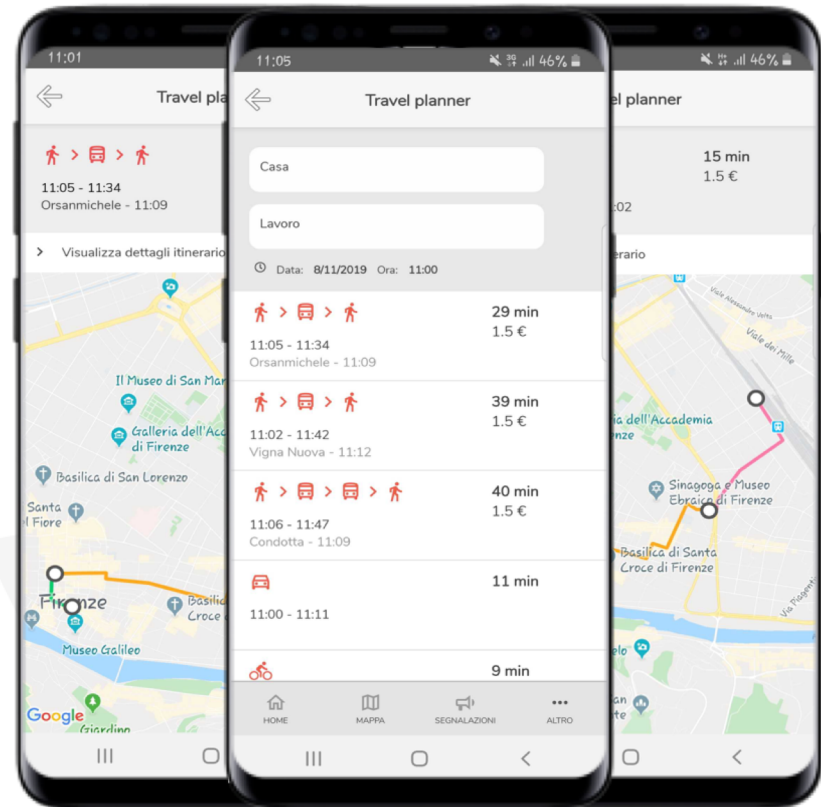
11:01

Travel pla

11:05 - 11:34
Orsanmichele - 11:09

Visualizza dettagli itinerario

Il Museo di San Mar
Galleria dell'Acc di Firenze
Basilica di San Lorenzo
Santa del Fiore
Firenze
Basili Croce
Museo Galileo
Google
Giardino

11:05

Travel planner

Casa

Lavoro

Data: 8/11/2019 Ora: 11:00

29 min
1.5 €
11:05 - 11:34
Orsanmichele - 11:09

39 min
1.5 €
11:02 - 11:42
Vigna Nuova - 11:12

40 min
1.5 €
11:06 - 11:47
Condotta - 11:09

11 min
11:00 - 11:11

9 min

HOME
MAPPA
SEGNALAZIONI
ALTRO

46%

el planner

15 min
1.5 €
:02

erario

Viale Alessandro Volta
Viale dei Mille
ia dell'Accademia enze
Sinagoga e Museo Ebraico di Firenze
Basilica di Santa Croce di Firenze
Via Piagentina
elo
an nte